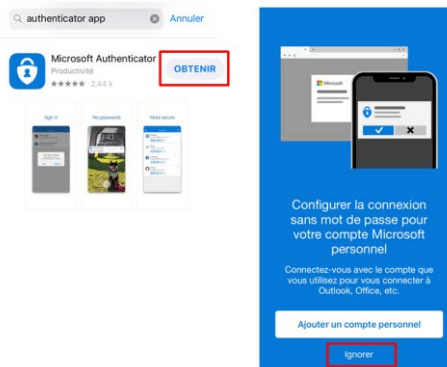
authenticator app

Annuler

Microsoft Authenticator

Productivité

★★★★★ 2,44 k

OBTENIR

Sign in

No passwords

More secure

Microsoft

Configurer la connexion sans mot de passe pour votre compte Microsoft personnel

Connectez-vous avec le compte que vous utilisez pour vous connecter à Outlook, Office, etc.

Ajouter un compte personnel

Ignorer